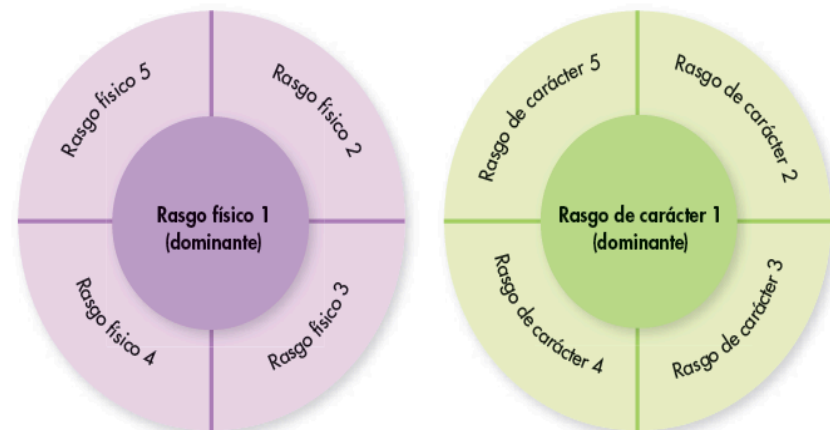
Rasgo físico 5

Rasgo físico 2

Rasgo físico 1
(dominante)

Rasgo físico 4

Rasgo físico 3

Rasgo de carácter 5

Rasgo de carácter 2

Rasgo de carácter 1
(dominante)

Rasgo de carácter 4

Rasgo de carácter 3